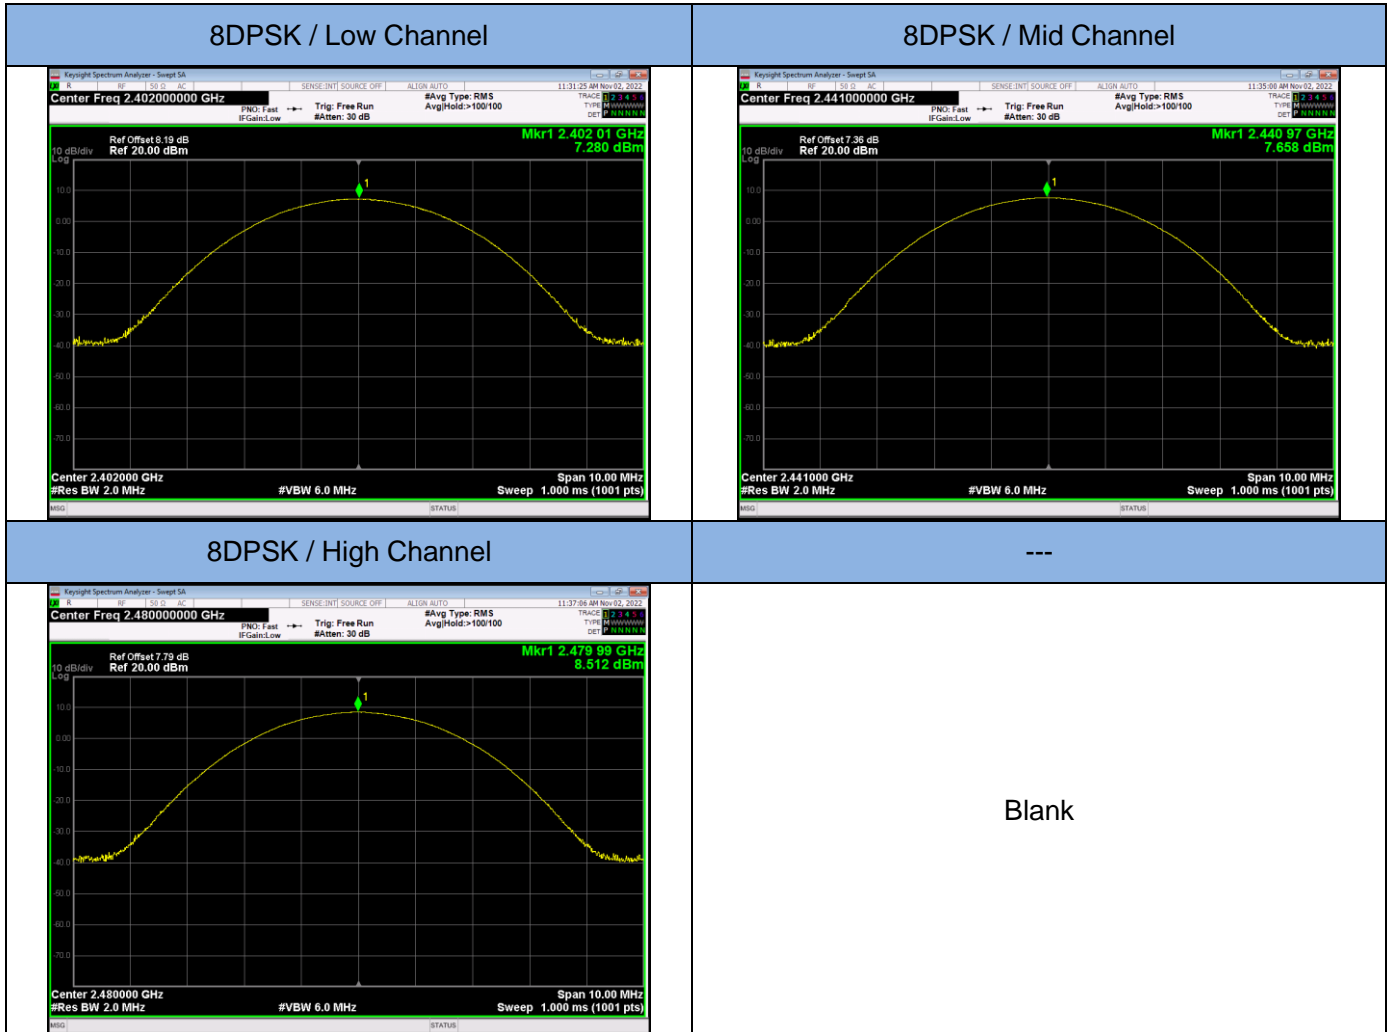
| 8DPSK / Low Channel | 8DPSK / Mid Channel |
|---|---|
| Keysight Spectrum Analyzer - Swept SA<br>R RF 50 Ω AC SENSE:INT SOURCE OFF ALIGN AUTO 11:31:25 AM Nov 02, 2022<br>Center Freq 2.402000000 GHz<br>PNO: Fast IFGain:Low Trig: Free Run #Atten: 30 dB #Avg Type: RMS Avg\|Hold:>100/100 TRACE 1 2 3 4 5 6 TYPE M WWWWW DET P N N N N N<br>Ref Offset 8.19 dB<br>10 dB/div Ref 20.00 dBm Log<br>Mkr1 2.402 01 GHz 7.280 dBm<br>10.0 0.00 -10.0 -20.0 -30.0 -40.0 -50.0 -60.0 -70.0<br>Center 2.402000 GHz Span 10.00 MHz<br>#Res BW 2.0 MHz #VBW 6.0 MHz Sweep 1.000 ms (1001 pts)<br>MSG STATUS | Keysight Spectrum Analyzer - Swept SA<br>R RF 50 Ω AC SENSE:INT SOURCE OFF ALIGN AUTO 11:35:00 AM Nov 02, 2022<br>Center Freq 2.441000000 GHz<br>PNO: Fast IFGain:Low Trig: Free Run #Atten: 30 dB #Avg Type: RMS Avg\|Hold:>100/100 TRACE 1 2 3 4 5 6 TYPE M WWWWW DET P N N N N N<br>Ref Offset 7.36 dB<br>10 dB/div Ref 20.00 dBm Log<br>Mkr1 2.440 97 GHz 7.658 dBm<br>10.0 0.00 -10.0 -20.0 -30.0 -40.0 -50.0 -60.0 -70.0<br>Center 2.441000 GHz Span 10.00 MHz<br>#Res BW 2.0 MHz #VBW 6.0 MHz Sweep 1.000 ms (1001 pts)<br>MSG STATUS |
| 8DPSK / High Channel | --- |
| Keysight Spectrum Analyzer - Swept SA<br>R RF 50 Ω AC SENSE:INT SOURCE OFF ALIGN AUTO 11:37:06 AM Nov 02, 2022<br>Center Freq 2.480000000 GHz<br>PNO: Fast IFGain:Low Trig: Free Run #Atten: 30 dB #Avg Type: RMS Avg\|Hold:>100/100 TRACE 1 2 3 4 5 6 TYPE M WWWWW DET P N N N N N<br>Ref Offset 7.79 dB<br>10 dB/div Ref 20.00 dBm Log<br>Mkr1 2.479 99 GHz 8.512 dBm<br>10.0 0.00 -10.0 -20.0 -30.0 -40.0 -50.0 -60.0 -70.0<br>Center 2.480000 GHz Span 10.00 MHz<br>#Res BW 2.0 MHz #VBW 6.0 MHz Sweep 1.000 ms (1001 pts)<br>MSG STATUS | Blank |